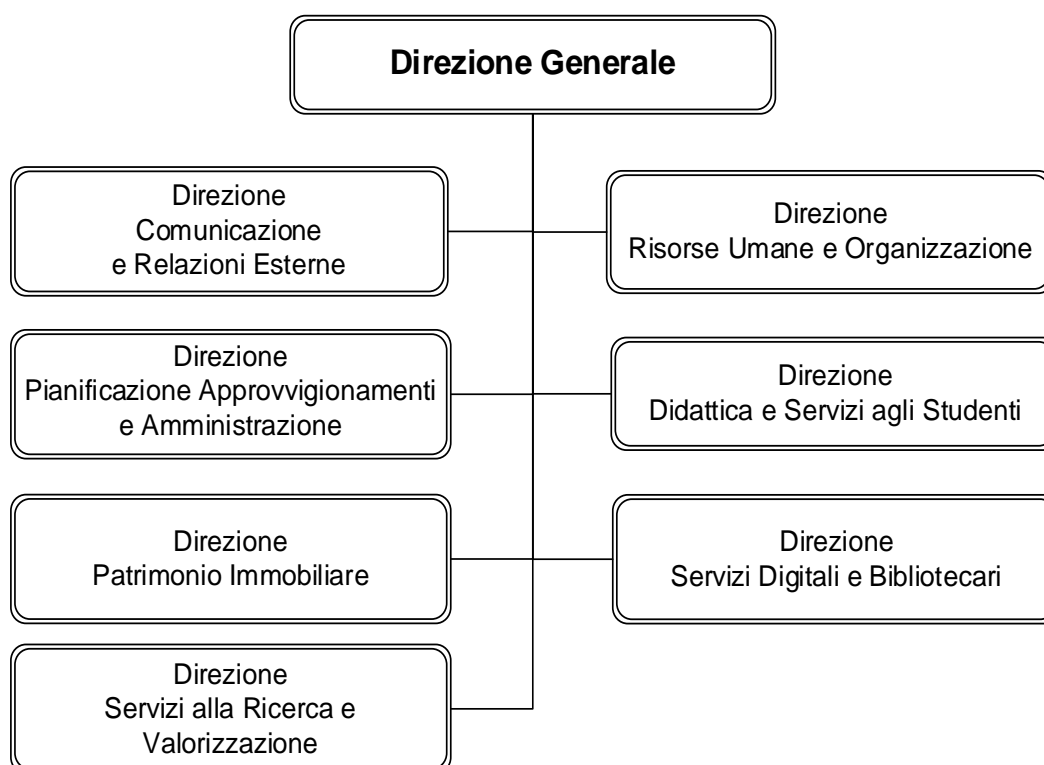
Direzione Generale

Direzione
Comunicazione
e Relazioni Esterne

Direzione
Risorse Umane e Organizzazione

Direzione
Pianificazione Approvvigionamenti
e Amministrazione

Direzione
Didattica e Servizi agli Studenti

Direzione
Patrimonio Immobiliare

Direzione
Servizi Digitali e Bibliotecari

Direzione
Servizi alla Ricerca e
Valorizzazione